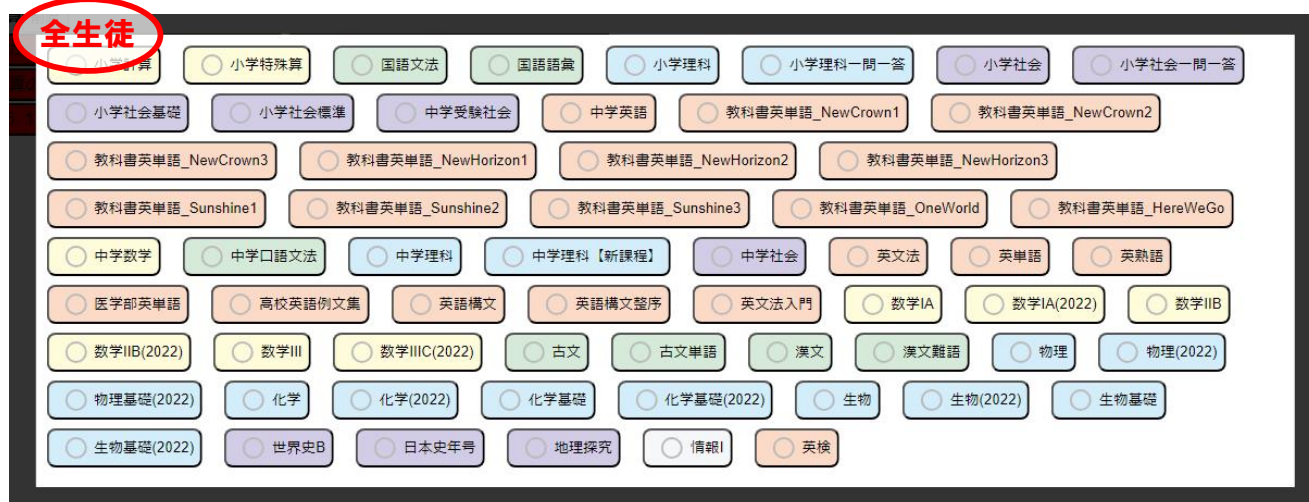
全生徒

小学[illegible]算 小学特殊算 国語文法 国語語彙 小学理科 小学理科一問一答 小学社会 小学社会一問一答

小学社会基礎 小学社会標準 中学受験社会 中学英語 教科書英単語_NewCrown1 教科書英単語_NewCrown2

教科書英単語_NewCrown3 教科書英単語_NewHorizon1 教科書英単語_NewHorizon2 教科書英単語_NewHorizon3

教科書英単語_Sunshine1 教科書英単語_Sunshine2 教科書英単語_Sunshine3 教科書英単語_OneWorld 教科書英単語_HereWeGo

中学数学 中学口語文法 中学理科 中学理科【新課程】 中学社会 英文法 英単語 英熟語

医学部英単語 高校英語例文集 英語構文 英語構文整序 英文法入門 数学IA 数学IA(2022) 数学IIB

数学IIB(2022) 数学III 数学IIIC(2022) 古文 古文単語 漢文 漢文離語 物理 物理(2022)

物理基礎(2022) 化学 化学(2022) 化学基礎 化学基礎(2022) 生物 生物(2022) 生物基礎

生物基礎(2022) 世界史B 日本史年号 地理探究 情報I 英検